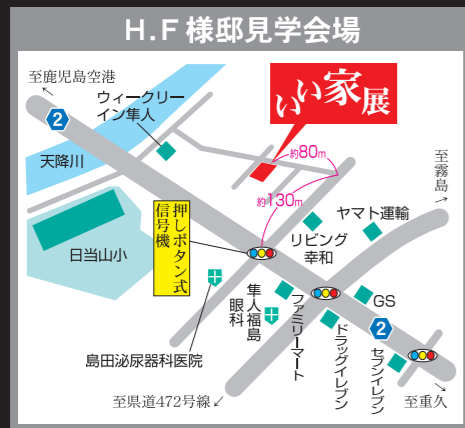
H.F 様邸見学会場

至鹿児島空港

2

ウィークリーイン隼人

いい家展

約80m

至霧島

天降川

約130m

ヤマト運輸

押しボタン式信号機

リビング幸和

日当山小

隼人福島眼科

GS

ファミリーマート

2

ドラッグイレブン

セブンイレブン

島田泌尿器科医院

至県道472号線

至重久